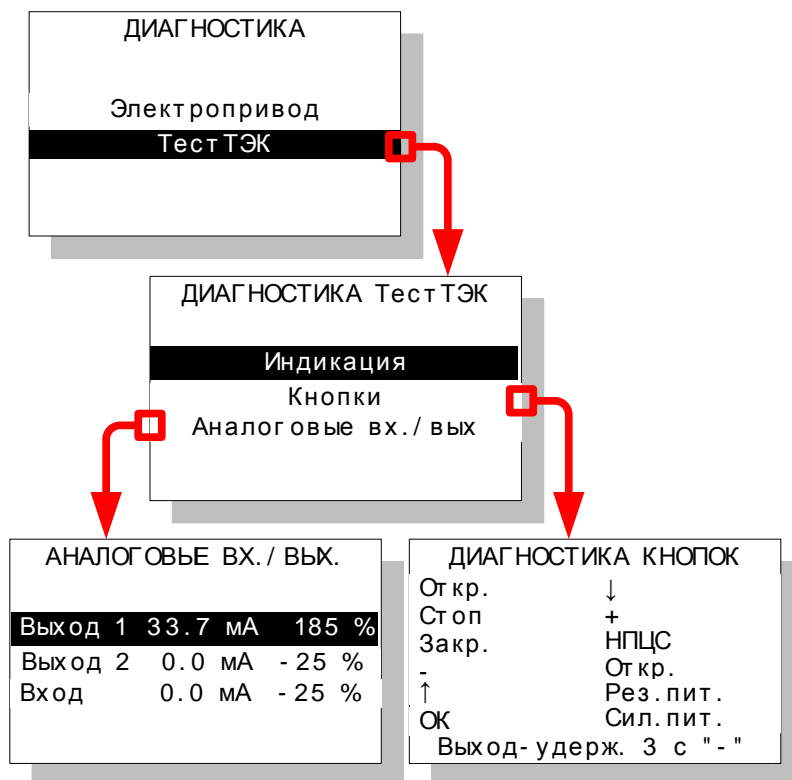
ДИАГНОСТИКА

Электропривод
Тест ТЭК

ДИАГНОСТИКА Тест ТЭК

Индикация
Кнопки
Аналоговые вх./вых

АНАЛОГОВЫЕ ВХ./ВЫХ.

| Выход 1 | 33.7 мА | 185 % |
|---|---|---|
| Выход 2 | 0.0 мА | -25 % |
| Вход | 0.0 мА | -25 % |

ДИАГНОСТИКА КНОПОК

| Откр. | ↓ |
|---|---|
| Стоп | + |
| Закр. | НПЦС |
| - | Откр. |
| ↑ | Рез.пит. |
| ОК | Сил.пит. |

Выход-удерж. 3 с "-"